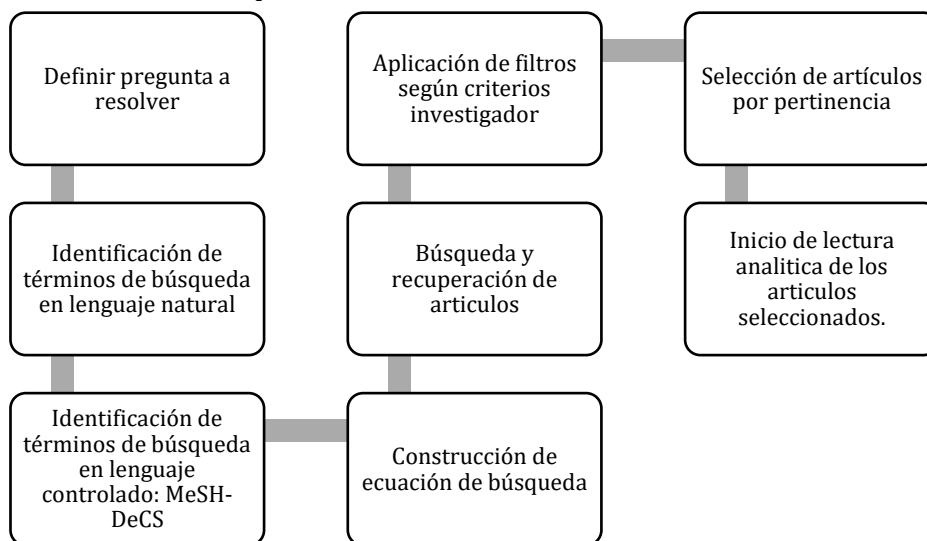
Definir pregunta a resolver

Identificación de términos de búsqueda en lenguaje natural

Identificación de términos de búsqueda en lenguaje controlado: MeSH-DeCS

Construcción de ecuación de búsqueda

Búsqueda y recuperación de articulos

Aplicación de filtros según criterios investigador

Selección de artículos por pertinencia

Inicio de lectura analitica de los articulos seleccionados.